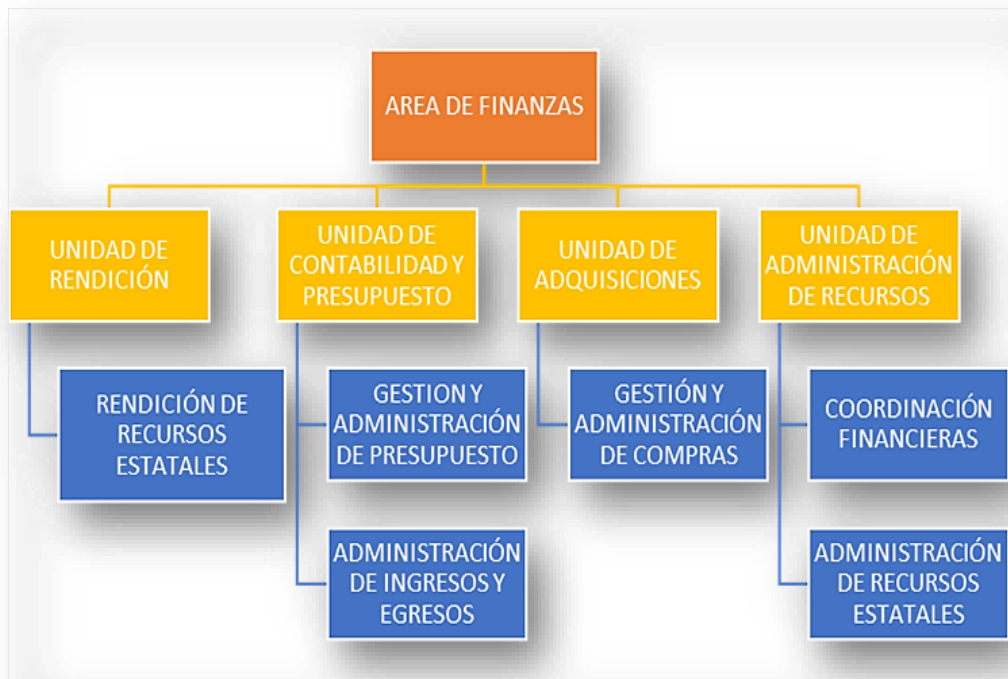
AREA DE FINANZAS

UNIDAD DE RENDICIÓN

UNIDAD DE CONTABILIDAD Y PRESUPUESTO

UNIDAD DE ADQUISICIONES

UNIDAD DE ADMINISTRACIÓN DE RECURSOS

RENDICIÓN DE RECURSOS ESTATALES

GESTION Y ADMINISTRACIÓN DE PRESUPUESTO

ADMINISTRACIÓN DE INGRESOS Y EGRESOS

GESTIÓN Y ADMINISTRACIÓN DE COMPRAS

COORDINACIÓN FINANCIERAS

ADMINISTRACIÓN DE RECURSOS ESTATALES